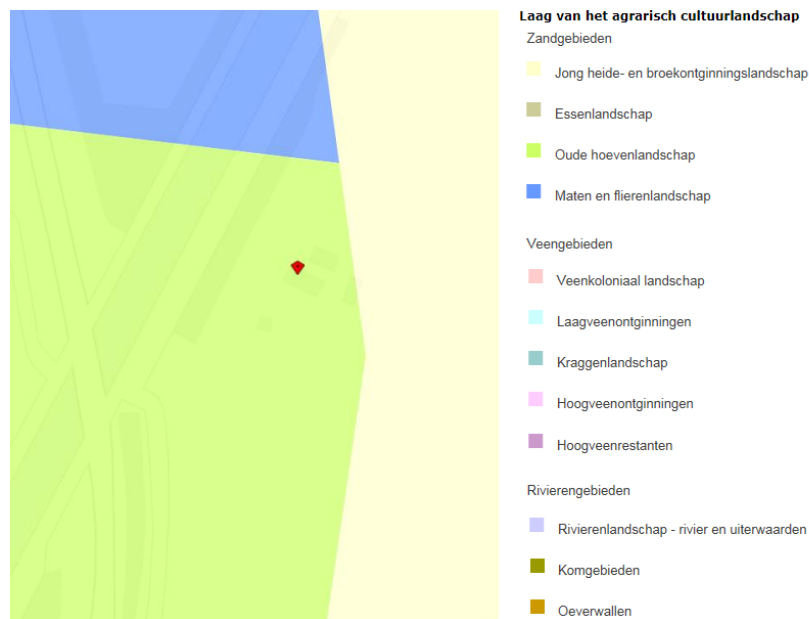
Laag van het agrarisch cultuurlandschap

Zandgebieden

Jong heide- en broekontginningslandschap

Essenlandschap

Oude hoevenlandschap

Maten en flierenlandschap

Veengebieden

Veenkoloniaal landschap

Laagveenontginningen

Kraggenlandschap

Hoogveenontginningen

Hoogveenrestanten

Rivierengebieden

Rivierenlandschap - rivier en uiterwaarden

Komgebieden

Oeverwallen